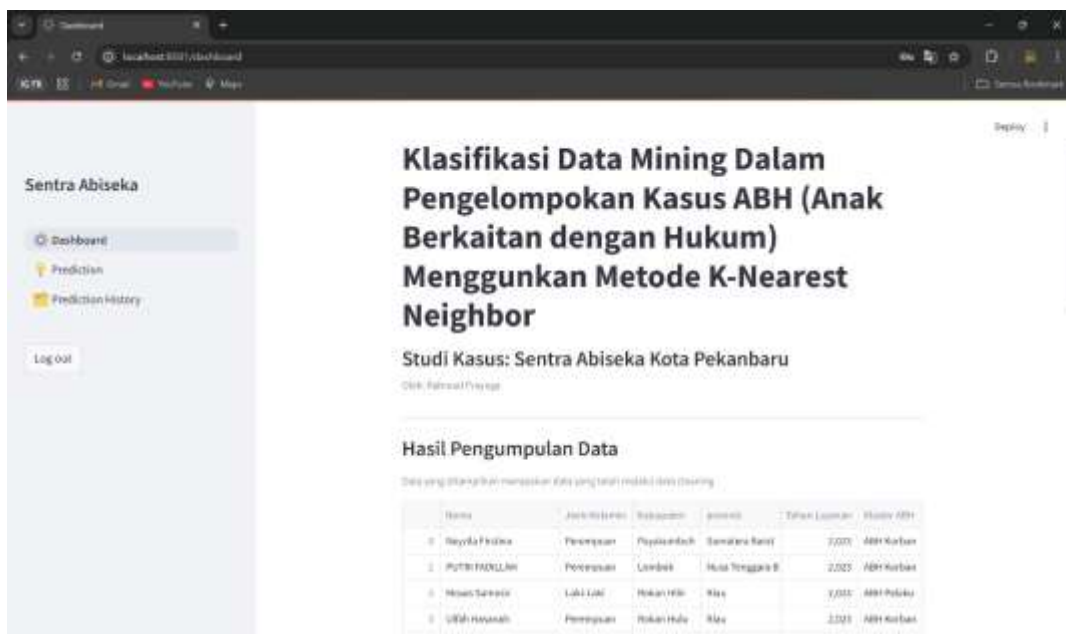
Dashboard

localhost:8501/dashboard

Gmail YouTube Maps

Semua Bookmark

Deploy ⋮

Sentra Abiseka

Dashboard

Prediction

Prediction History

Log out

Klasifikasi Data Mining Dalam Pengelompokan Kasus ABH (Anak Berkaitan dengan Hukum) Menggunkan Metode K-Nearest Neighbor

Studi Kasus: Sentra Abiseka Kota Pekanbaru

Oleh: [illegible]

Hasil Pengumpulan Data

Data yang ditampilkan merupakan data yang telah melalui data cleaning

| | Nama | Jenis Kelamin | Kabupaten | Provinsi | Tahun Layanan | Status ABH |
|---|---|---|---|---|---|---|
| 0 | Neysilla Firdilea | Perempuan | Payakumbuh | Sumatera Barat | 2,023 | ABH Korban |
| 1 | PUTRI FADILLAH | Perempuan | Lombok | Nusa Tenggara B | 2,023 | ABH Korban |
| 2 | Nouan Samosir | Laki-Laki | Rokan Hilir | Riau | 2,023 | ABH Pelaku |
| 3 | Ulfah Hasanah | Perempuan | Rokan Hulu | Riau | 2,023 | ABH Korban |